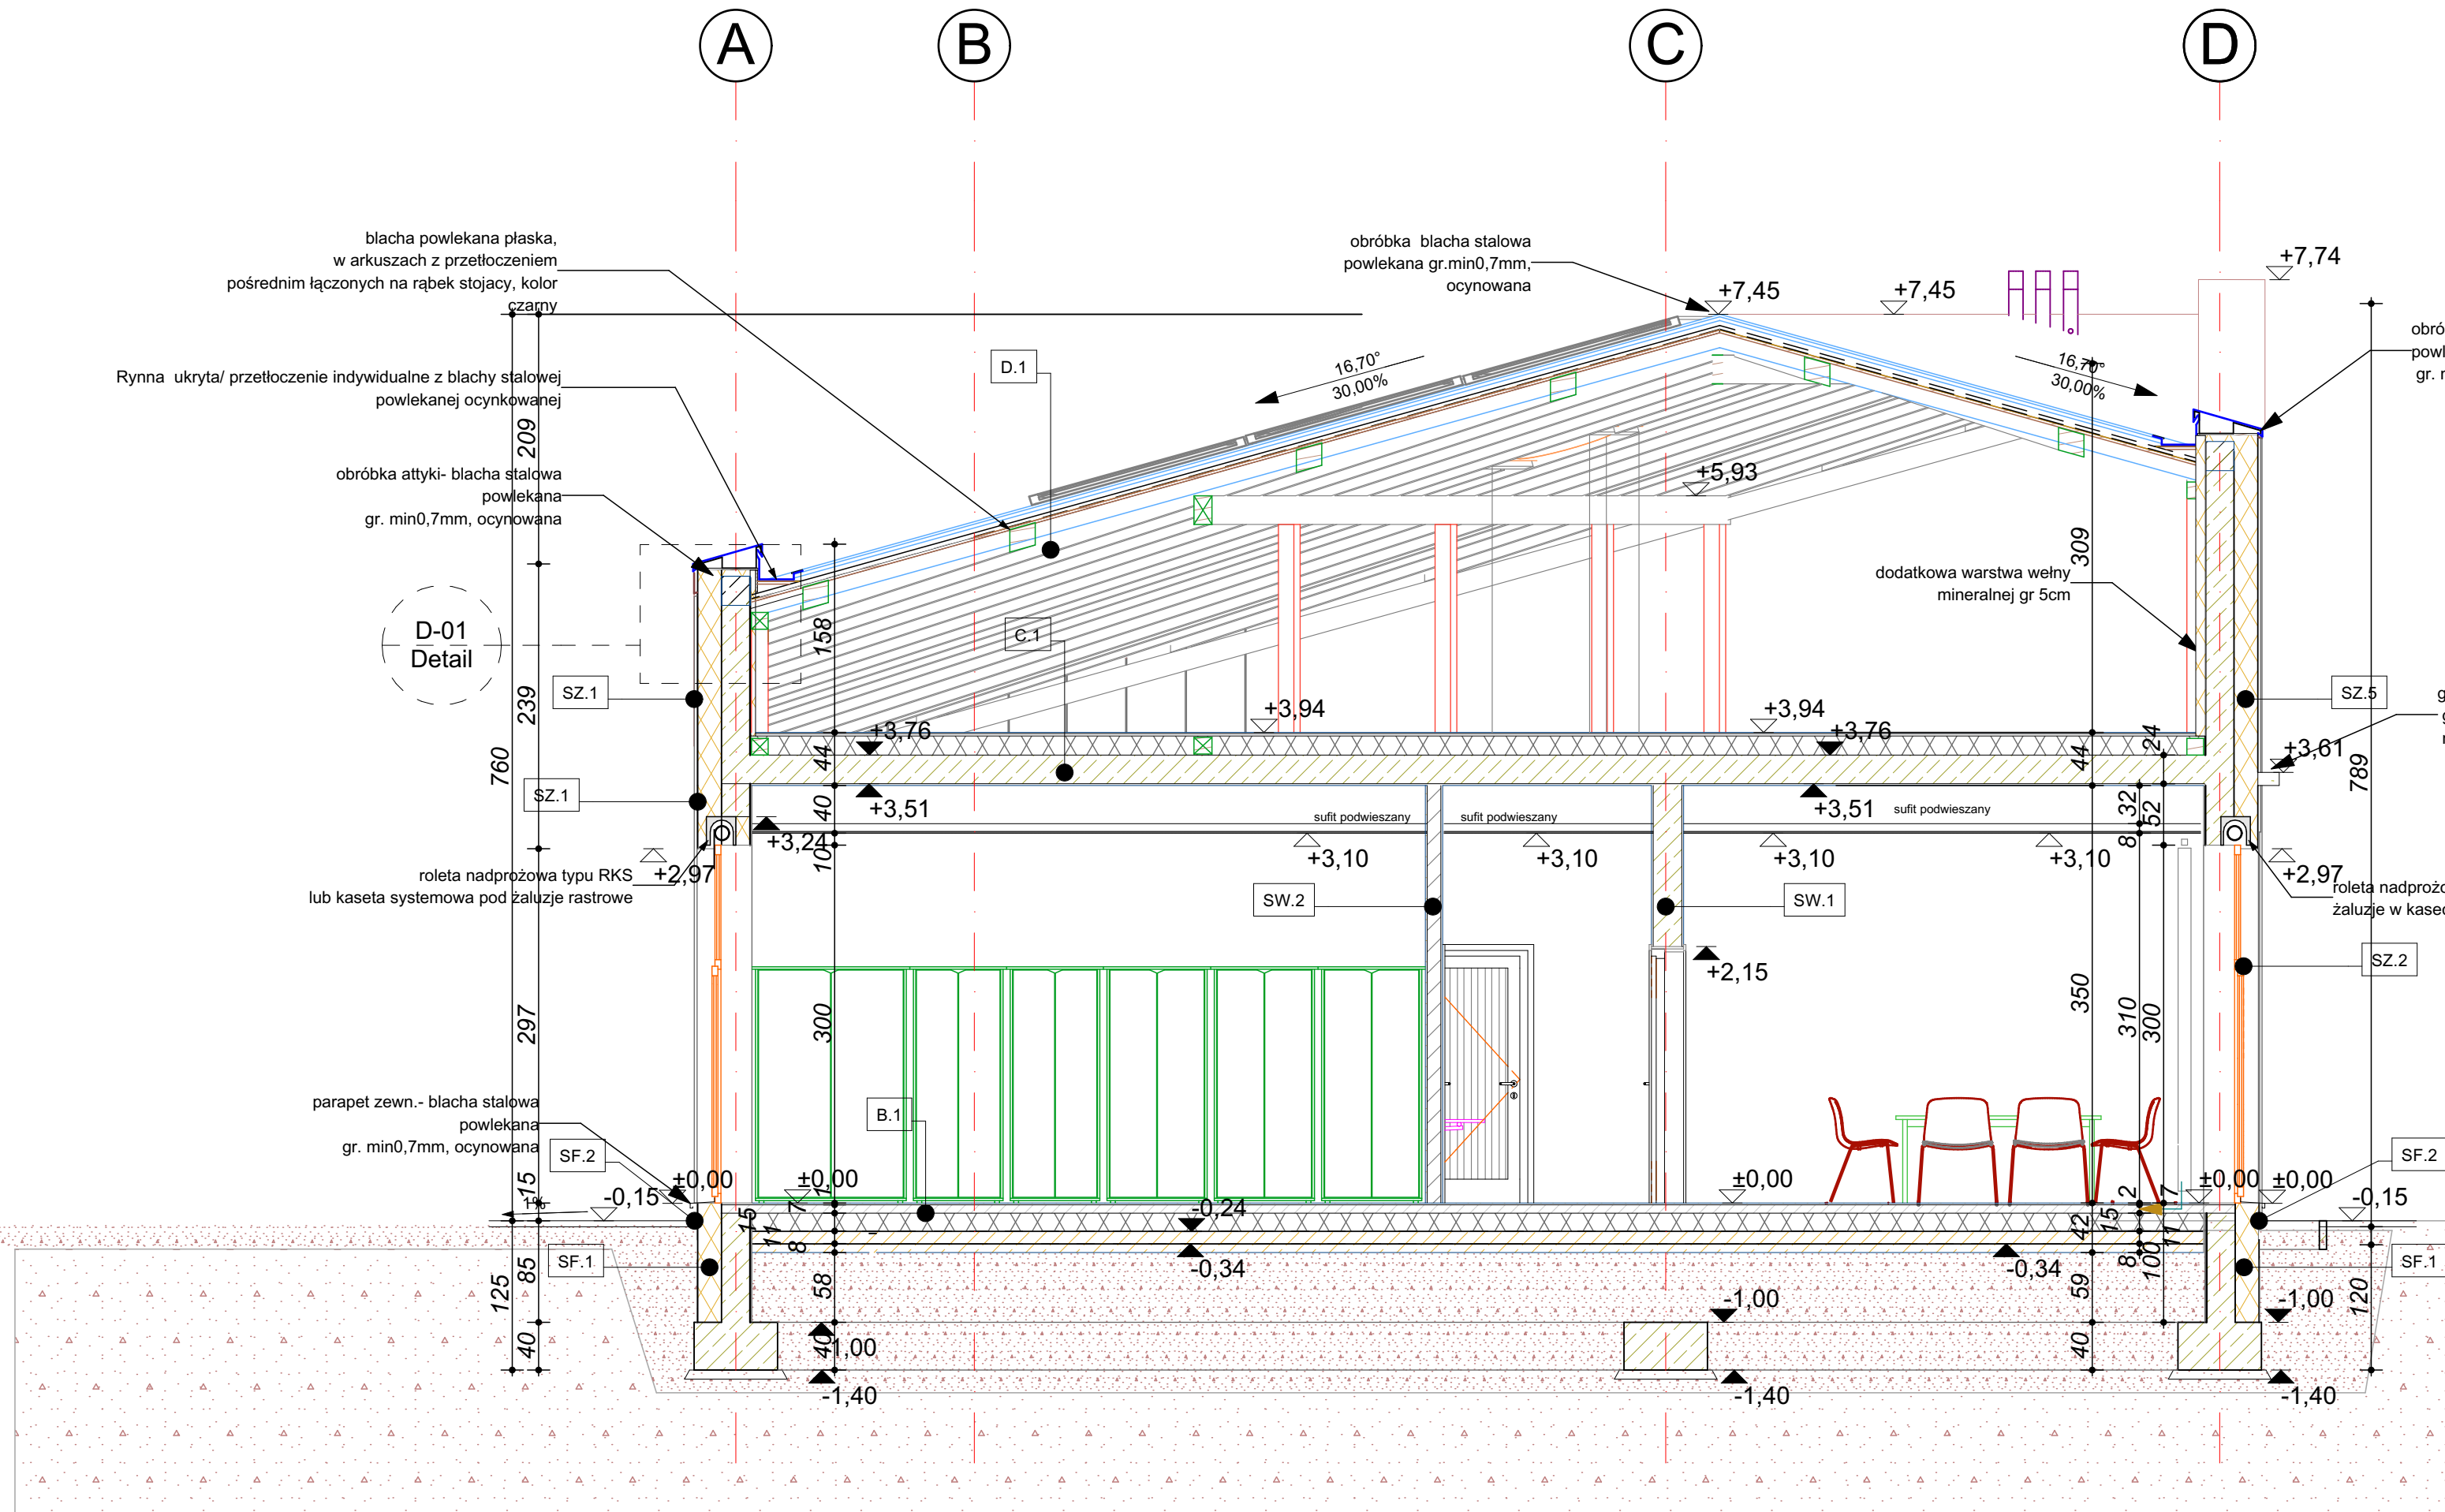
A B C D

blacha powlekana płaska, w arkuszach z przetłoczeniem pośrednim łączonych na rąbek stojacy, kolor czarny

obróbka blacha stalowa powlekana gr.min0,7mm, ocynowana

+7,45 +7,45 +7,74

Rynna ukryta/ przetłoczenie indywidualne z blachy stalowej powlekanej ocynkowanej

D.1

16,70° 30,00%

16,70° 30,00%

obró powl gr.

obróbka attyki- blacha stalowa powlekana gr. min0,7mm, ocynowana

+5,93

209

309

D-01 Detail

C.1

158

dodatkowa warstwa wełny mineralnej gr 5cm

SZ.1

239

SZ.5

+3,94 +3,94

+3,76 +3,76

44 44 24

760

789

+3,61

SZ.1

40

+3,51 +3,51

32 52

sufit podwieszany sufit podwieszany sufit podwieszany

+3,24

10

8

+2,97 +2,97

roleta nadprożowa typu RKS lub kaseta systemowa pod żaluzje rastrowe

+3,10 +3,10 +3,10 +3,10

roleta nadprożo żaluzje w kase

SW.2 SW.1

+2,15

SZ.2

297

300

350 310 300

B.1

parapet zewn.- blacha stalowa powlekana gr. min0,7mm, ocynowana

SF.2

SF.2

±0,00 ±0,00 ±0,00 ±0,00 ±0,00

-0,15 -0,15

15

1%

-0,24

15 11 8 7 1

42 15 11 8 100 2 17

-0,34 -0,34

SF.1 SF.1

125 85

58

59

-1,00 -1,00 -1,00

120

40 40 40

-1,40 -1,40 -1,40